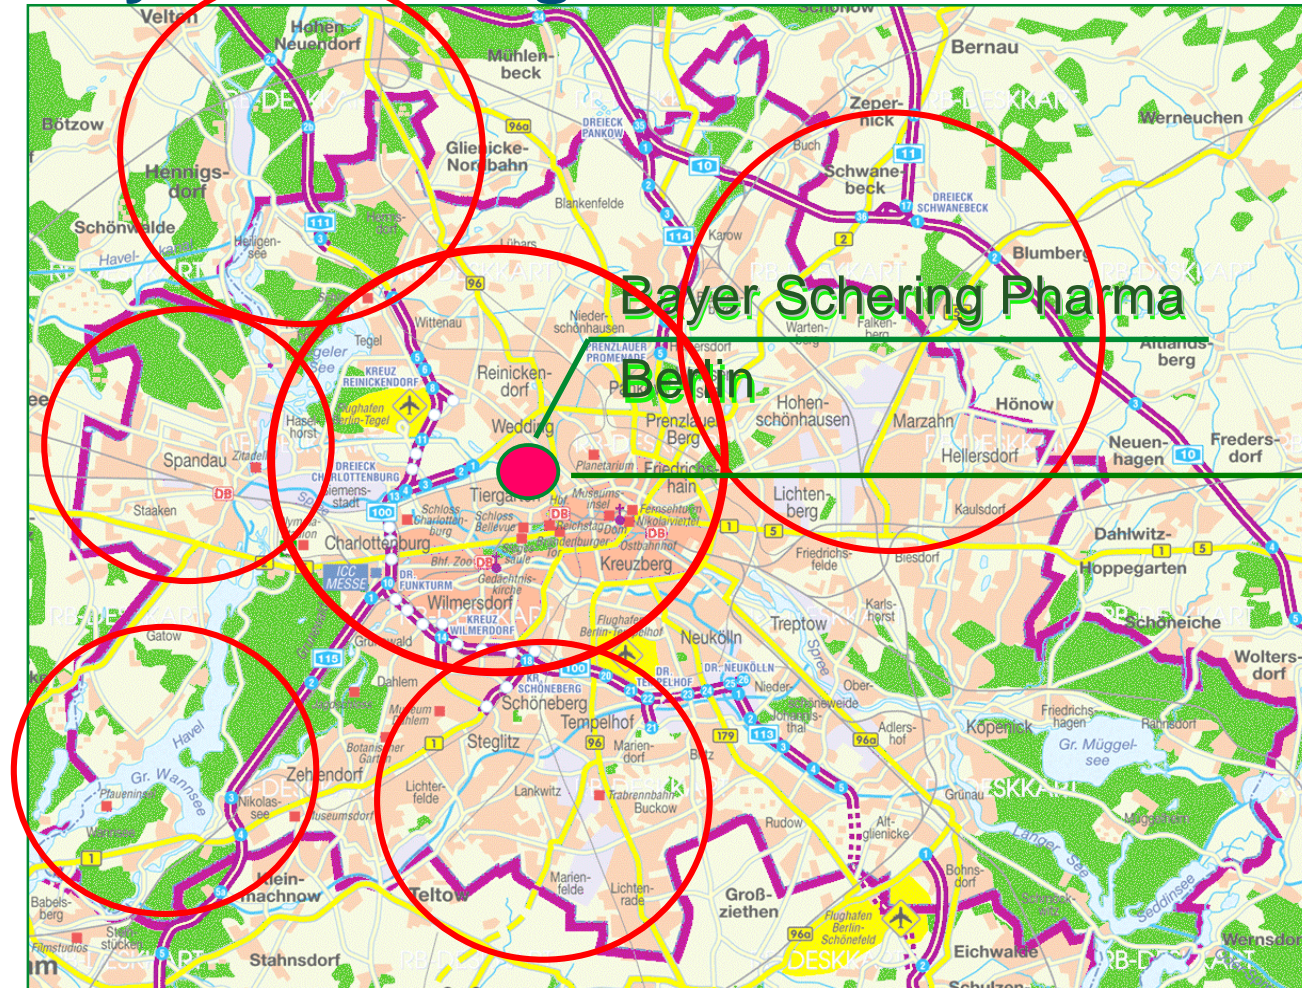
Bayer Schering Pharma

Berlin

Velten
Hohen Neuendorf
Mühlenbeck
Schönow
Bernau
Bötzow
Glienicke-Nordbahn
Zepernick
Werneuchen
Hennigsdorf
Buch
Schwanebeck
Schönwalde
Blankenfelde
Karow
Blumberg
Havelkanal
Heiligensee
Lübars
Hermsdorf
Tegel
Wittenau
Niederschönhausen
Warten-berg
Falkenberg
Ahrensfelde
Altlandsberg
Reinickendorf
Pankow
Hohenschönhausen
Marzahn
Hönow
Wedding
Prenzlauer Berg
Hellersdorf
Neuenhagen
Fredersdorf
Spandau
Zitadelle
Haselhorst
Tiergarten
Friedrichshain
Lichtenberg
Staaken
Siemensstadt
Kaulsdorf
Dahlwitz-Hoppegarten
Charlottenburg
Schloss Charlottenburg
Schloss Bellevue
Reichstag
Brandenburger Tor
Museumsinsel
Fernsehturm
Nikolaiviertel
Ostbahnhof
Planetarium
Friedrichsfelde
Biesdorf
Kreuzberg
Bhf. Zoo
Siegessäule
Gedächtniskirche
ICC MESSE
DR. FUNKTURM
Wilmersdorf
KREUZ WILMERSDORF
Flughafen Berlin-Tempelhof
Neukölln
Treptow
Karlshorst
Schöneiche
Gatow
Grunewald
Dahlem
Schöneberg
KR. SCHÖNEBERG
DR. TEMPELHOF
DR. NEUKÖLLN
Niederschöneweide
Oberschöneweide
Wolters-dorf
Havel
Museum Dahlem
Tempelhof
Johannisthal
Adlershof
Friedrichshagen
Rahnsdorf
Köpenick
Gr. Müggelsee
Steglitz
Mariendorf
Britz
Botanischer Garten
Gr. Wannsee
Zehlendorf
Lankwitz
Trabrennbahn
Buckow
Rudow
Altglienicke
Grünau
Pfaueninsel
Nikolassee
Museumsdorf
Lichterfelde
Langer See
Müggelheim
Wannsee
Kleinmachnow
Marienfelde
Lichtenrade
Groß-ziethen
Bohnsdorf
Seddinsee
Babelsberg
Teltow
Flughafen Berlin-Schönefeld
Steinstücken
Filmstudios
Stahnsdorf
Eichwalde
Wernsdorf
Schulzendorf
DREIECK PANKOW
DREIECK SCHWANEBECK
KREUZ REINICKENDORF
Flughafen Berlin-Tegel
DREIECK CHARLOTTENBURG
PRENZLAUER PROMENADE
Spree
DB
RB-DESKKART
96
96a
10
11
111
114
2
100
115
1
5
179
113